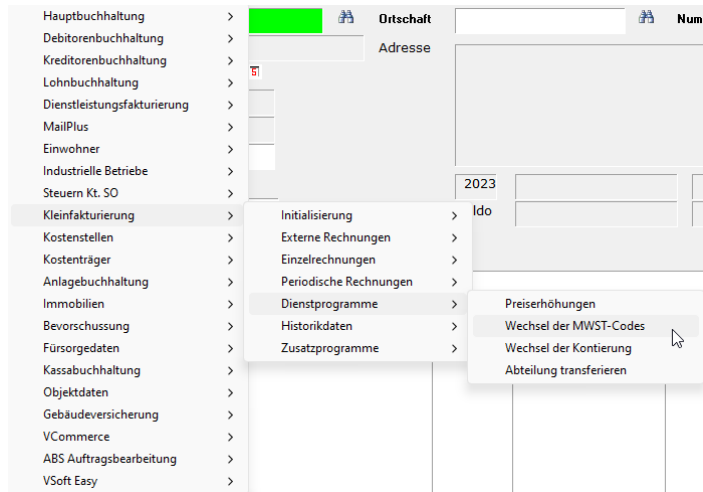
Hauptbuchhaltung >
Debitorenbuchhaltung >
Kreditorenbuchhaltung >
Lohnbuchhaltung >
Dienstleistungsfakturierung >
MailPlus >
Einwohner >
Industrielle Betriebe >
Steuern Kt. SO >
Kleinfakturierung >
Kostenstellen >
Kostenträger >
Anlagebuchhaltung >
Immobilien >
Bevorschussung >
Fürsorgedaten >
Kassabuchhaltung >
Objektdaten >
Gebäudeversicherung >
VCommerce >
ABS Auftragsbearbeitung >
VSoft Easy >

Initialisierung >
Externe Rechnungen >
Einzelrechnungen >
Periodische Rechnungen >
Dienstprogramme >
Historikdaten >
Zusatzprogramme >

Preiserhöhungen
Wechsel der MWST-Codes
Wechsel der Kontierung
Abteilung transferieren

Ortschaft
Num
Adresse
2023
ldo